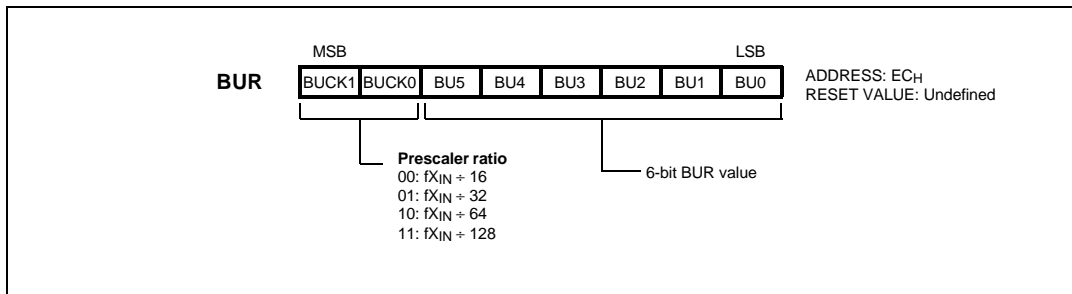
MSB LSB

BUR

| BUCK1 | BUCK0 | BU5 | BU4 | BU3 | BU2 | BU1 | BU0 |
|---|---|---|---|---|---|---|---|

ADDRESS: $EC_H$
RESET VALUE: Undefined

Prescaler ratio
00: $fX_{IN} \div 16$
01: $fX_{IN} \div 32$
10: $fX_{IN} \div 64$
11: $fX_{IN} \div 128$

6-bit BUR value